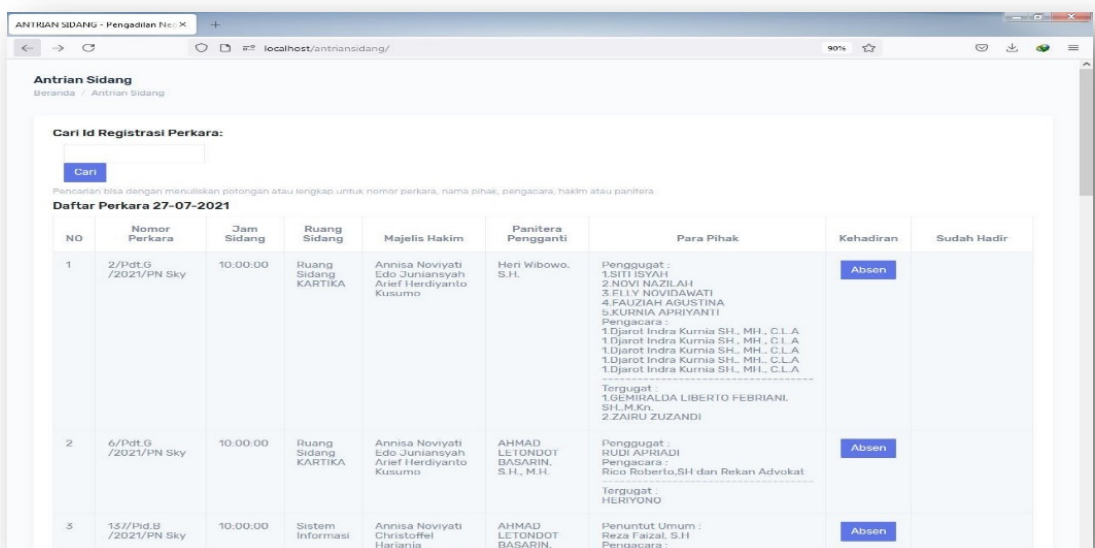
ANTRIAN SIDANG - Pengadilan Ne ×

localhost/antriansidang/

90%

Antrian Sidang
Beranda / Antrian Sidang

Cari Id Registrasi Perkara:

Cari

Pencarian bisa dengan menuliskan potongan atau lengkap untuk nomor perkara, nama pihak, pengacara, hakim atau panitera

Daftar Perkara 27-07-2021

| NO | Nomor Perkara | Jam Sidang | Ruang Sidang | Majelis Hakim | Panitera Pengganti | Para Pihak | Kehadiran | Sudah Hadir |
|---|---|---|---|---|---|---|---|---|
| 1 | 2/Pdt.G /2021/PN Sky | 10:00:00 | Ruang Sidang KARTIKA | Annisa Noviyati Edo Juniansyah Arief Herdiyanto Kusumo | Heri Wibowo, S.H. | Penggugat : 1.SITI ISYAH 2.NOVI NAZILAH 3.ELLY NOVIDAWATI 4.FAUZIAH AGUSTINA 5.KURNIA APRIYANTI Pengacara : 1.Djarot Indra Kurnia SH., MH., C.L.A 1.Djarot Indra Kurnia SH., MH., C.L.A 1.Djarot Indra Kurnia SH., MH., C.L.A 1.Djarot Indra Kurnia SH., MH., C.L.A 1.Djarot Indra Kurnia SH., MH., C.L.A ---------- Tergugat : 1.GEMIRALDA LIBERTO FEBRIANI, SH.,M.Kn. 2.ZAIRU ZUZANDI | Absen | |
| 2 | 6/Pdt.G /2021/PN Sky | 10:00:00 | Ruang Sidang KARTIKA | Annisa Noviyati Edo Juniansyah Arief Herdiyanto Kusumo | AHMAD LETONDOT BASARIN, S.H., M.H. | Penggugat : RUDI APRIADI Pengacara : Rico Roberto,SH dan Rekan Advokat ---------- Tergugat : HERIYONO | Absen | |
| 3 | 137/Pid.B /2021/PN Sky | 10:00:00 | Sistem Informasi | Annisa Noviyati Christoffel Harianja | AHMAD LETONDOT BASARIN, | Penuntut Umum : Reza Faizal, S.H Pengacara : | Absen | |